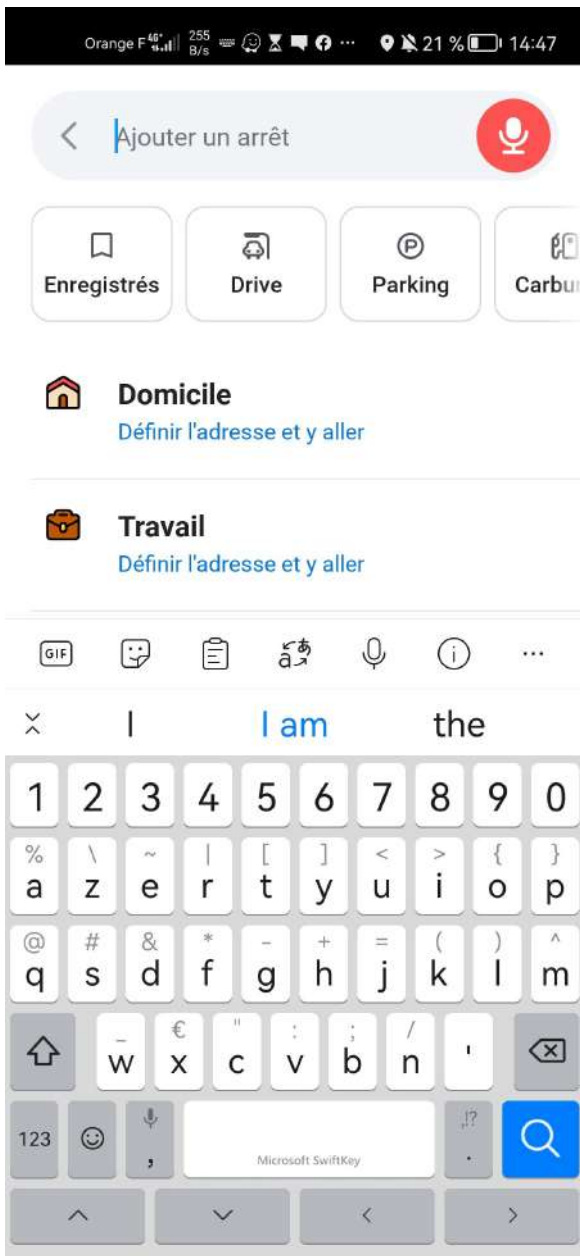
Orange F 4G+ 255 B/s ··· 21 % 14:47

Ajouter un arrêt

Enregistrés
Drive
Parking
Carbu

Domicile
Définir l'adresse et y aller

Travail
Définir l'adresse et y aller

GIF

I
I am
the

1 2 3 4 5 6 7 8 9 0
% a \ z ~ e | r [ t ] y < u > i { o } p
@ q # s & d * f - g + h = j ( k ) l ^ m
_ w € x " c : v ; b / n '
123
,
Microsoft SwiftKey
.!?
.